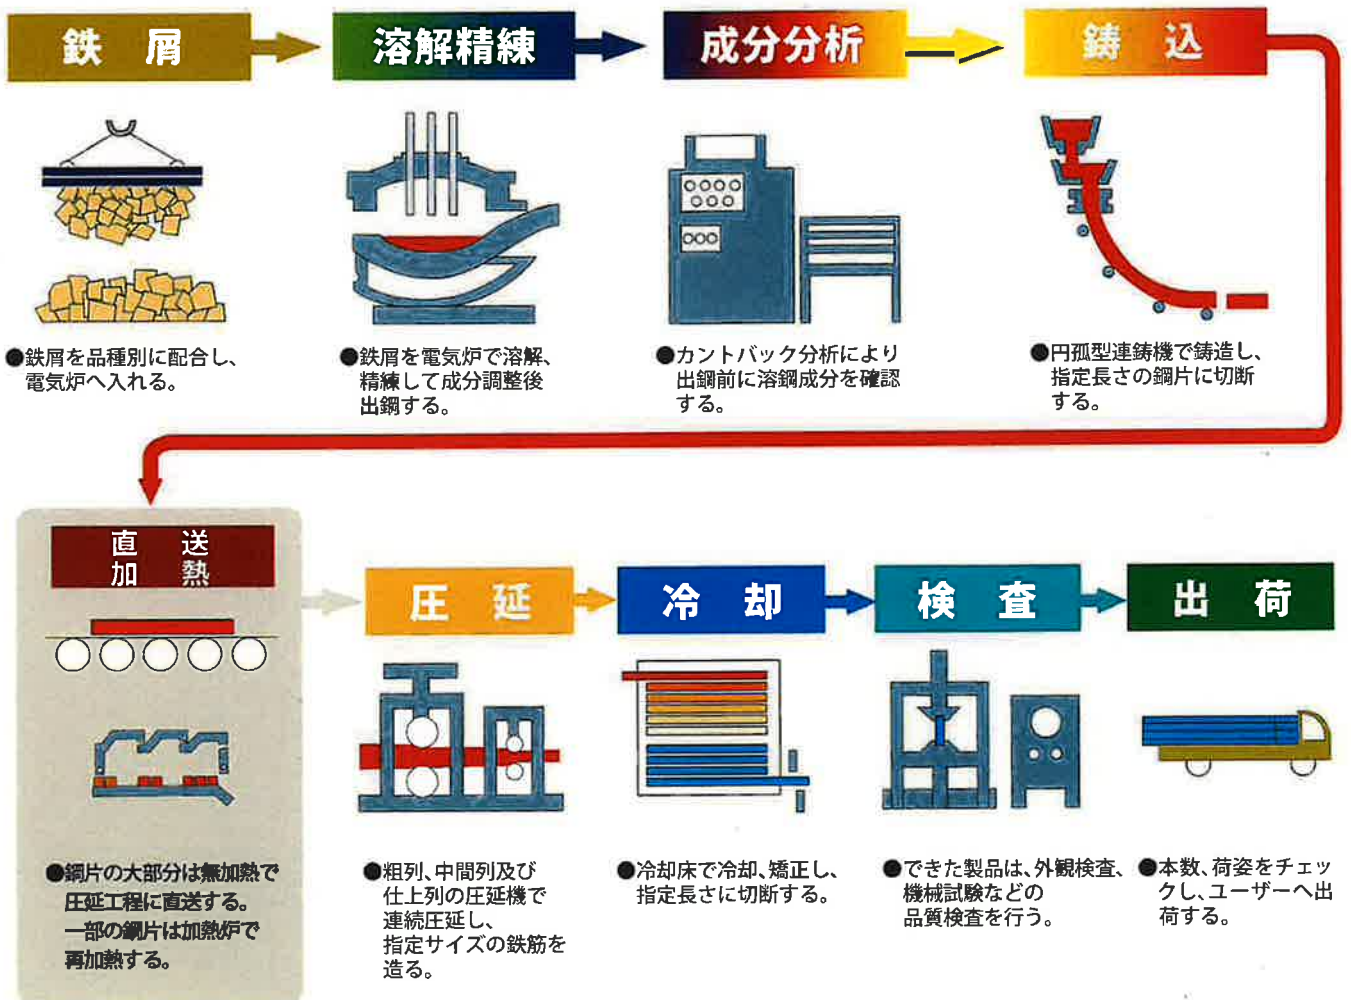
鉄　屑

溶解精練

成分分析

鋳　込

●鉄屑を品種別に配合し、電気炉へ入れる。

●鉄屑を電気炉で溶解、精練して成分調整後出鋼する。

●カントバック分析により出鋼前に溶鋼成分を確認する。

●円孤型連鋳機で鋳造し、指定長さの鋼片に切断する。

直　送
加　熱

圧　延

冷　却

検　査

出　荷

●鋼片の大部分は無加熱で圧延工程に直送する。一部の鋼片は加熱炉で再加熱する。

●粗列、中間列及び仕上列の圧延機で連続圧延し、指定サイズの鉄筋を造る。

●冷却床で冷却、矯正し、指定長さに切断する。

●できた製品は、外観検査、機械試験などの品質検査を行う。

●本数、荷姿をチェックし、ユーザーへ出荷する。